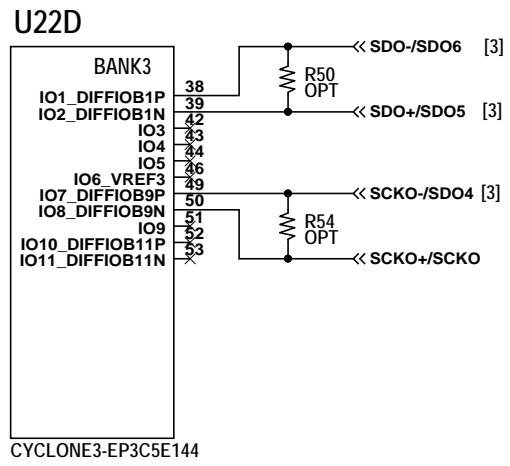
U22D

BANK3

IO1_DIFFIOB1P 38
IO2_DIFFIOB1N 39
IO3 42
IO4 43
IO5 44
IO6_VREF3 46
IO7_DIFFIOB9P 49
IO8_DIFFIOB9N 50
IO9 51
IO10_DIFFIOB11P 52
IO11_DIFFIOB11N 53

R50
OPT

R54
OPT

SDO-/SDO6 [3]
SDO+/SDO5 [3]
SCKO-/SDO4 [3]
SCKO+/SCKO

CYCLONE3-EP3C5E144